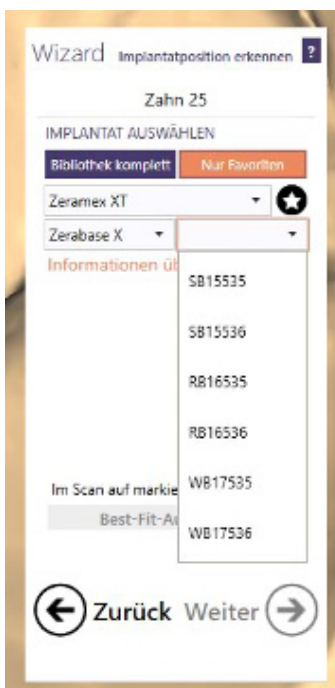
Wizard Implantatposition erkennen ?

Zahn 25

IMPLANTAT AUSWÄHLEN

Bibliothek komplett | Nur Favoriten

Zeramex XT

Zerabase X

Informationen üb

SB15535
SB15536
RB16535
RB16536
WB17535
WB17536

Im Scan auf markie

Best-Fit-A

Zurück Weiter